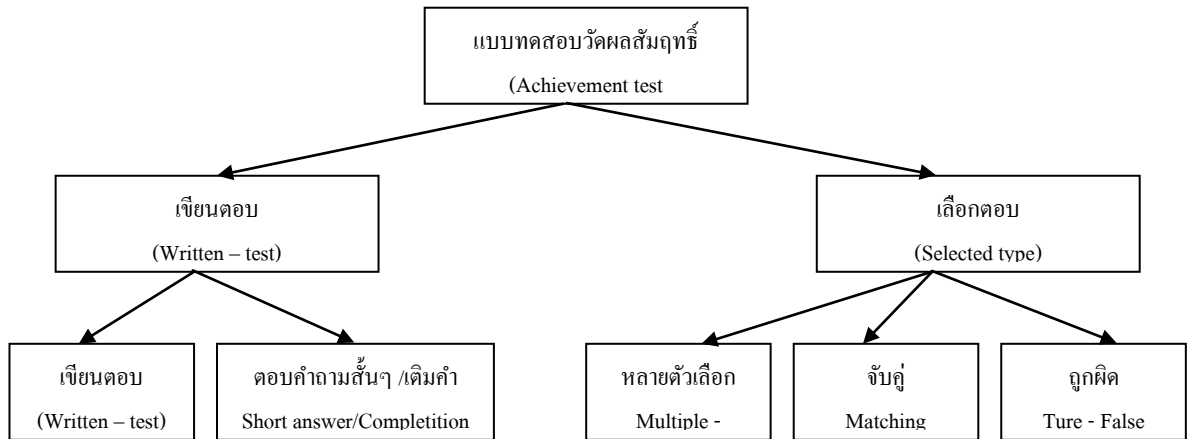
แบบทดสอบวัดผลสัมฤทธิ์
(Achievement test

เขียนตอบ
(Written – test)

เลือกตอบ
(Selected type)

เขียนตอบ
(Written – test)

ตอบคำถามสั้นๆ /เติมคำ
Short answer/Completition

หลายตัวเลือก
Multiple -

จับคู่
Matching

ถูกผิด
Ture - False